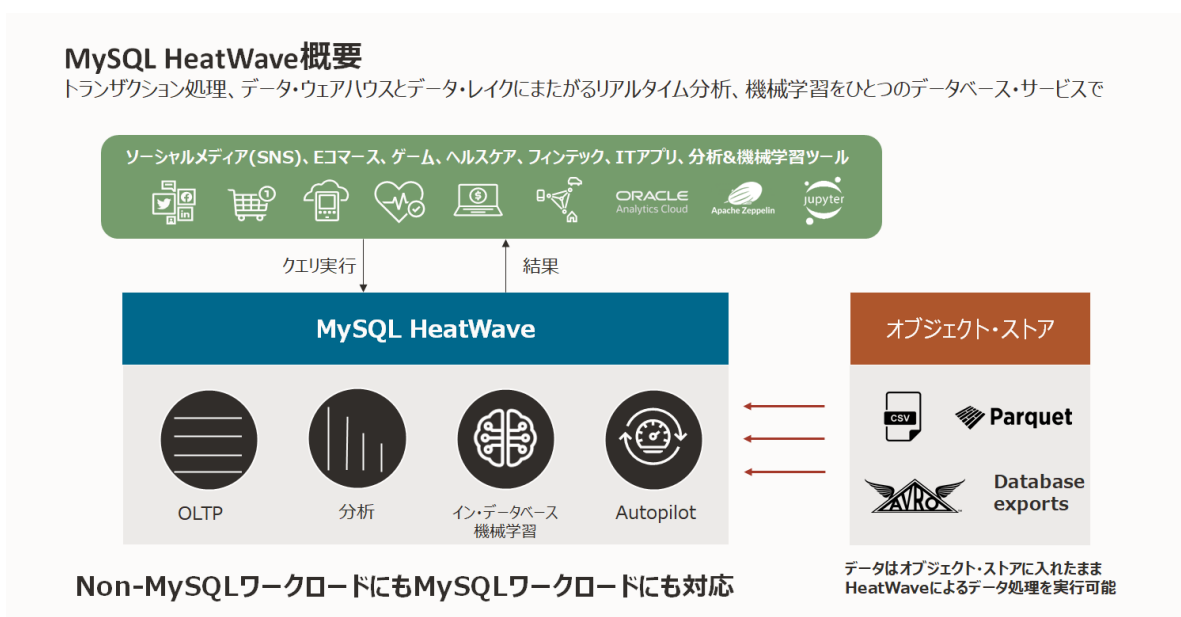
MySQL HeatWave概要
トランザクション処理、データ・ウェアハウスとデータ・レイクにまたがるリアルタイム分析、機械学習をひとつのデータベース・サービスで

ソーシャルメディア(SNS)、Eコマース、ゲーム、ヘルスケア、フィンテック、ITアプリ、分析&機械学習ツール

ORACLE Analytics Cloud

Apache Zeppelin

jupyter

クエリ実行

結果

MySQL HeatWave

OLTP

分析

イン・データベース機械学習

Autopilot

オブジェクト・ストア

CSV

Parquet

AVRO

Database exports

Non-MySQLワークロードにもMySQLワークロードにも対応

データはオブジェクト・ストアに入れたまま HeatWaveによるデータ処理を実行可能